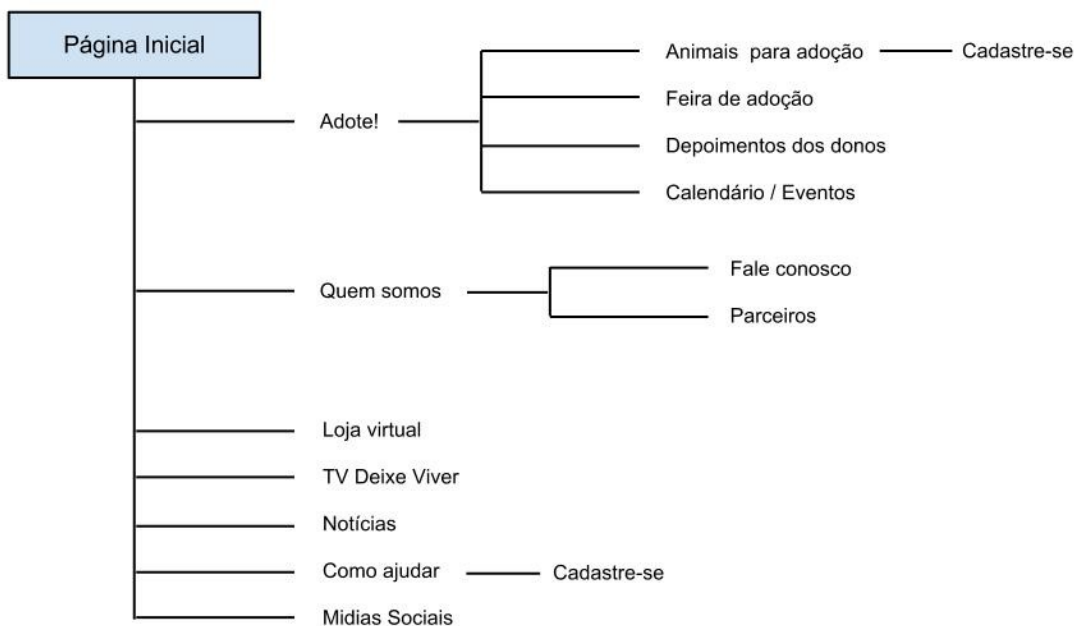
Página Inicial

Adote!

Animais para adoção

Cadastre-se

Feira de adoção

Depoimentos dos donos

Calendário / Eventos

Quem somos

Fale conosco

Parceiros

Loja virtual

TV Deixe Viver

Notícias

Como ajudar

Cadastre-se

Midias Sociais